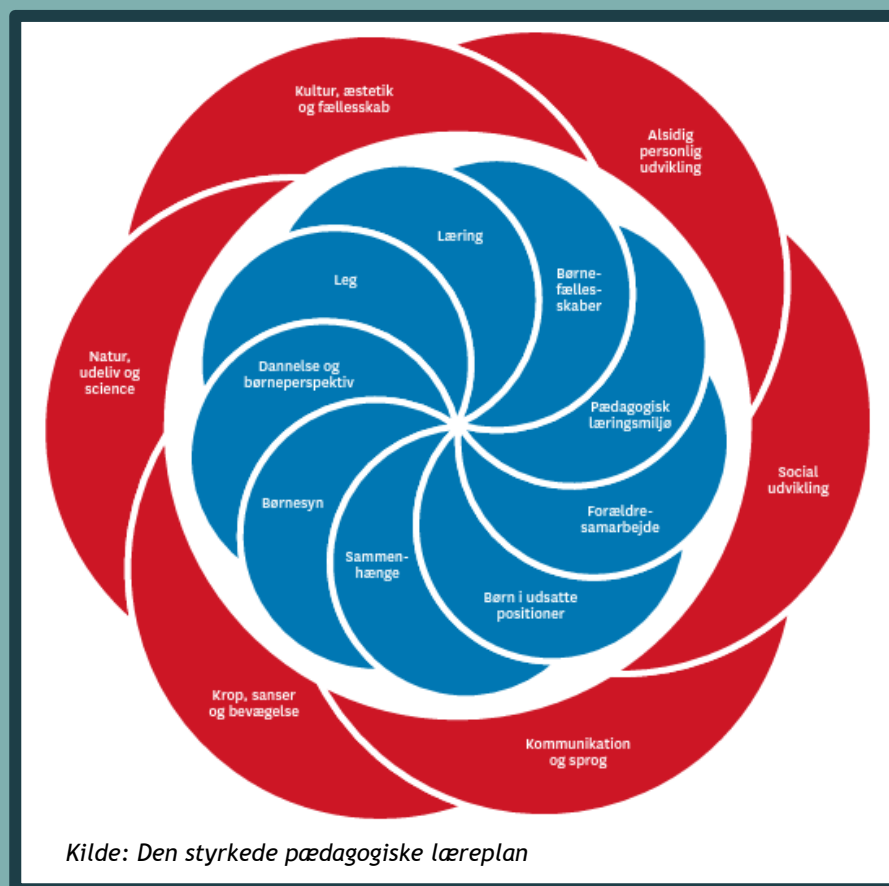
Kultur, æstetik og fællesskab

Alsidig personlig udvikling

Social udvikling

Kommunikation og sprog

Krop, sanser og bevægelse

Natur, udeliv og science

Læring

Børnefællesskaber

Pædagogisk læringsmiljø

Forældresamarbejde

Børn i udsatte positioner

Sammenhænge

Børnesyn

Dannelse og børneperspektiv

Leg

Kilde: Den styrkede pædagogiske læreplan